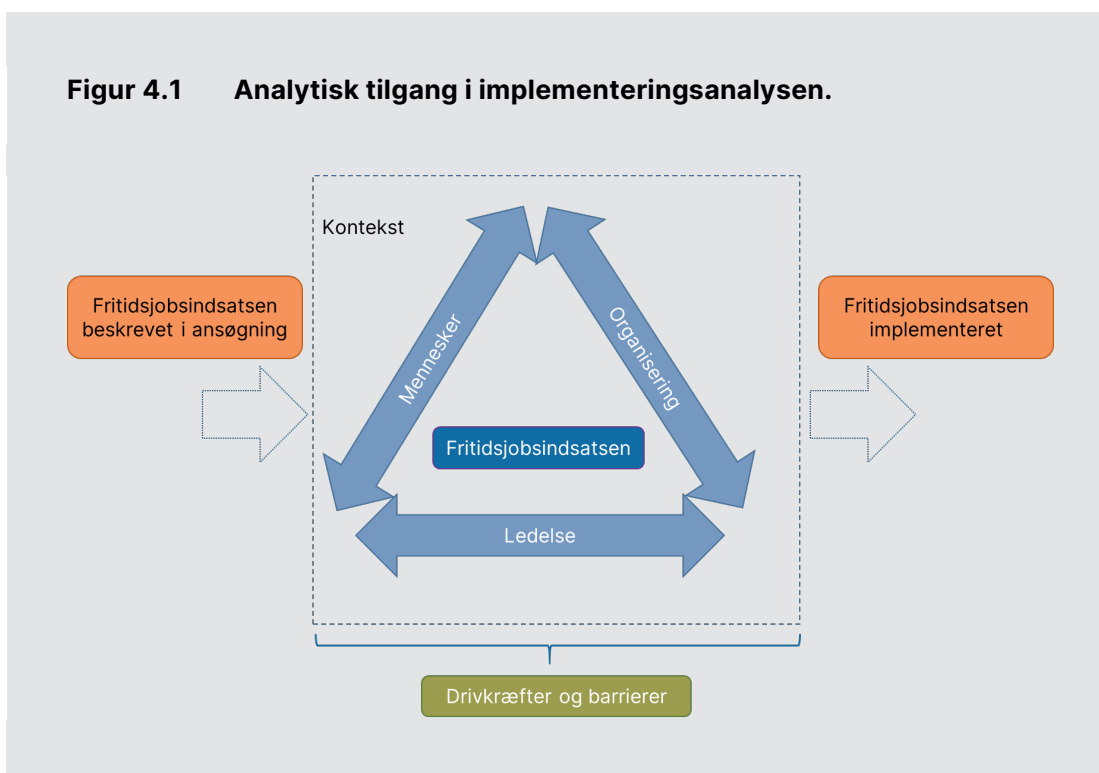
Figur 4.1 Analytisk tilgang i implementeringsanalysen.

Kontekst

Fritidsjobsindsatsen beskrevet i ansøgning

Mennesker

Organisering

Fritidsjobsindsatsen

Ledelse

Fritidsjobsindsatsen implementeret

Drivkræfter og barrierer